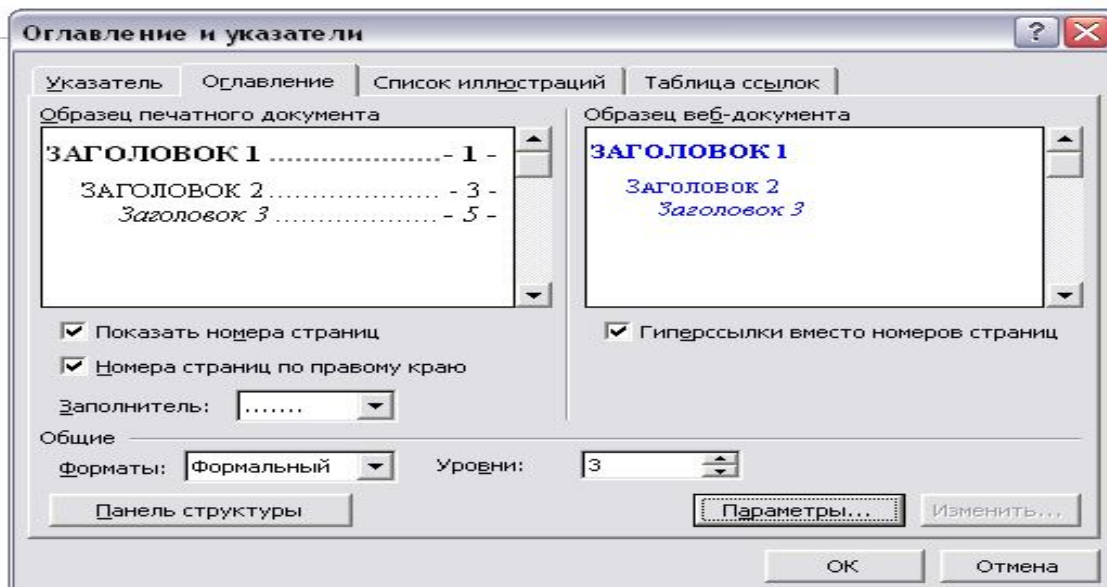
Оглавление и указатели

Указатель | Оглавление | Список иллюстраций | Таблица ссылок

Образец печатного документа

ЗАГОЛОВОК 1 ..................... - 1 -
ЗАГОЛОВОК 2 ..................... - 3 -
Заголовок 3 ..................... - 5 -

Образец веб-документа

ЗАГОЛОВОК 1
Заголовок 2
Заголовок 3

Показать номера страниц

Номера страниц по правому краю

Заполнитель: .......

Гиперссылки вместо номеров страниц

Общие

Форматы: Формальный

Уровни: 3

Панель структуры

Параметры...

Изменить...

ОК

Отмена